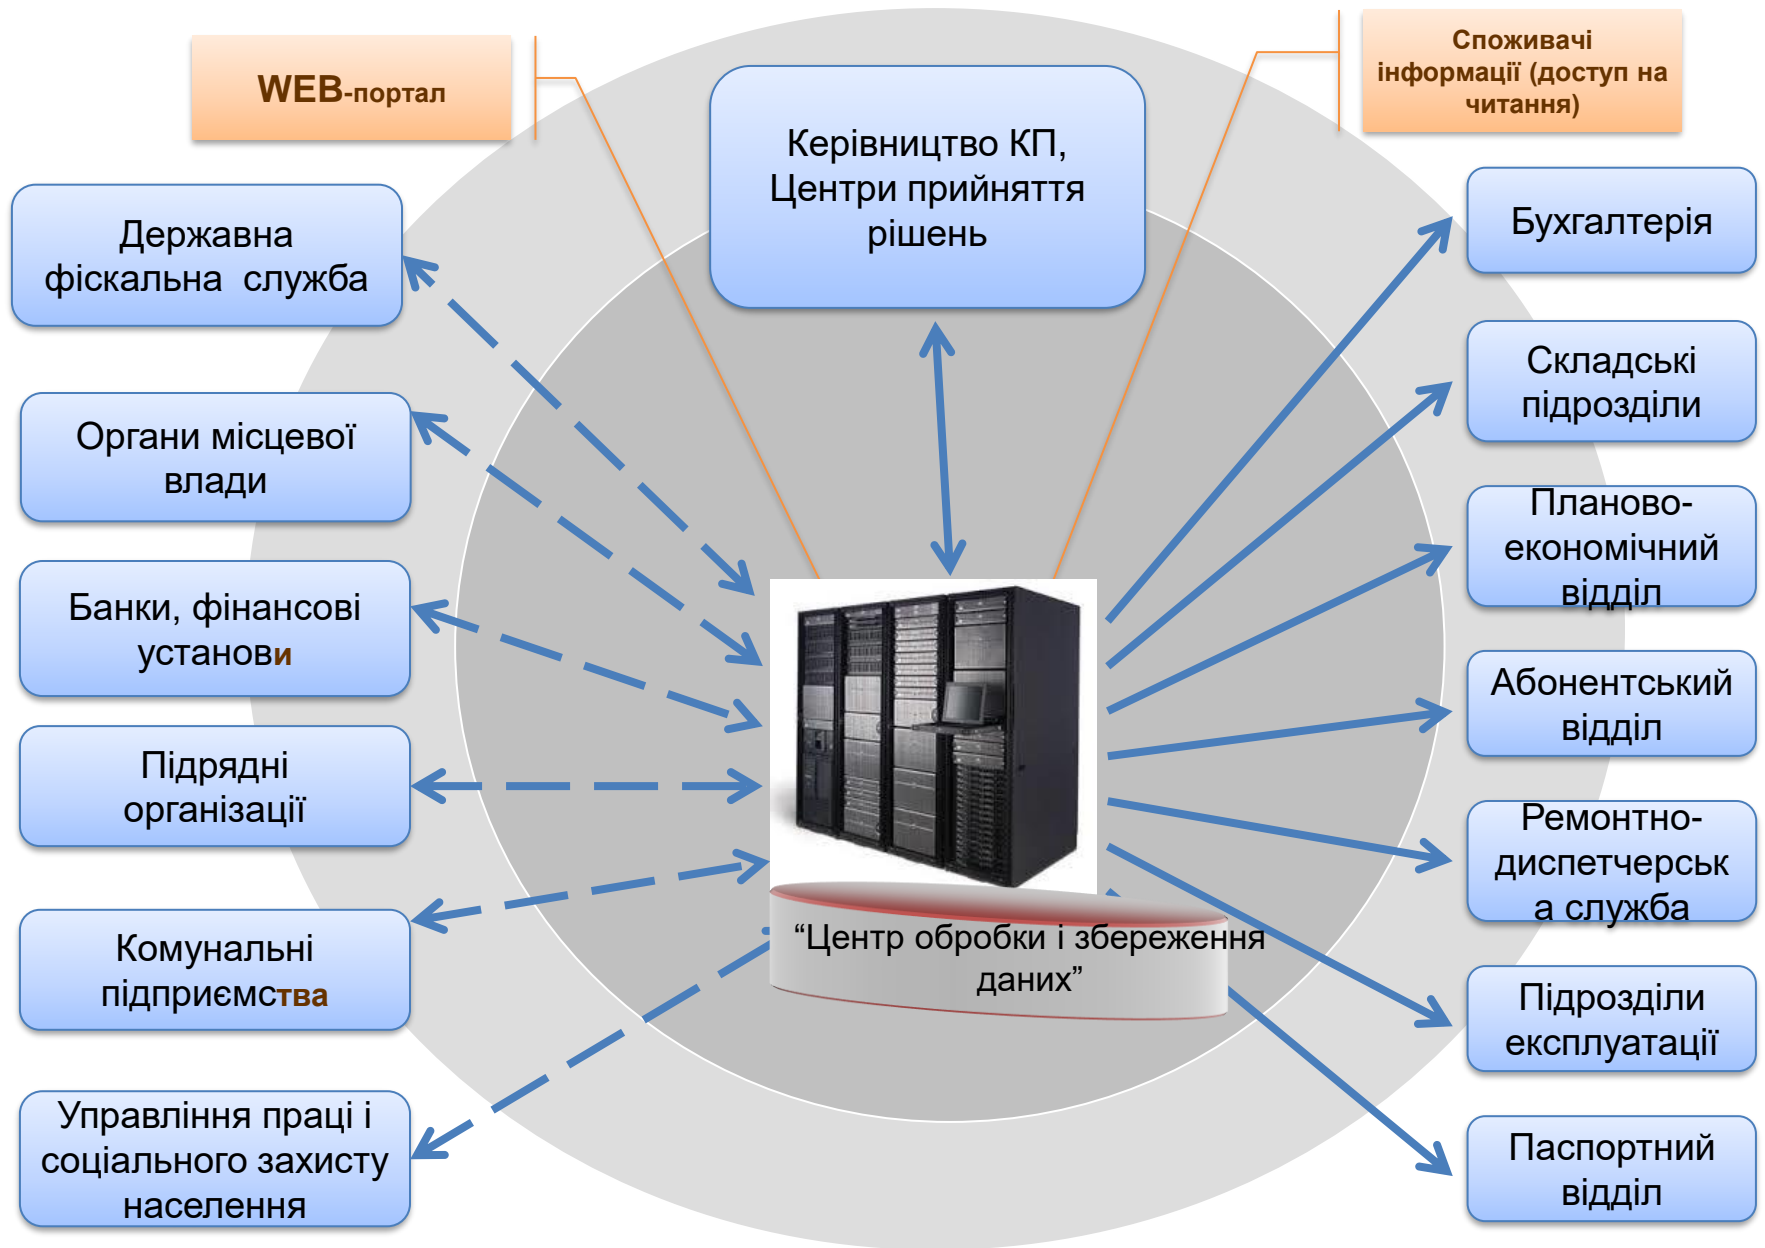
WEB-портал

Керівництво КП, Центри прийняття рішень

Споживачі інформації (доступ на читання)

Державна фіскальна служба

Органи місцевої влади

Банки, фінансові установи

Підрядні організації

Комунальні підприємства

Управління праці і соціального захисту населення

Бухгалтерія

Складські підрозділи

Планово-економічний відділ

Абонентський відділ

Ремонтно-диспетчерська служба

Підрозділи експлуатації

Паспортний відділ

“Центр обробки і збереження даних”